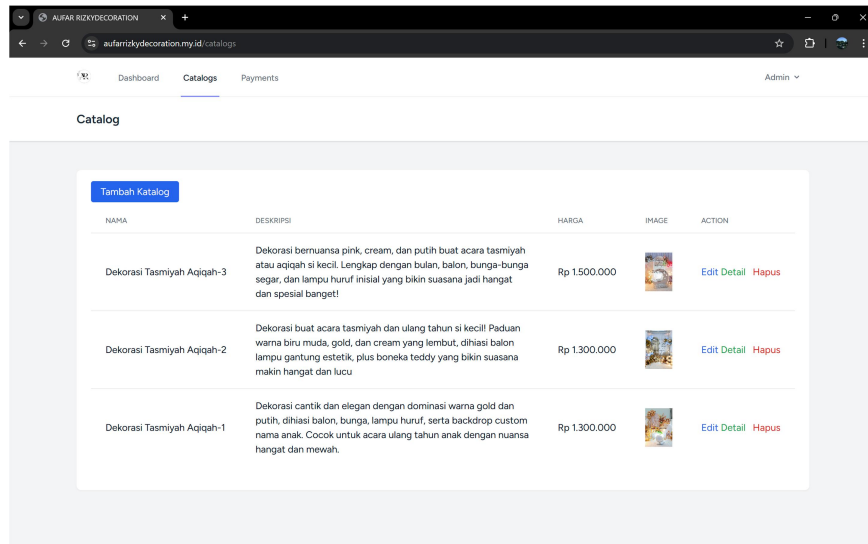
AUFAR RIZKYDECORATION

aufarrizkydecoration.my.id/catalogs

Dashboard Catalogs Payments

Admin

Catalog

Tambah Katalog

| NAMA | DESKRIPSI | HARGA | IMAGE | ACTION |
|---|---|---|---|---|
| Dekorasi Tasmiyah Aqiqah-3 | Dekorasi bernuansa pink, cream, dan putih buat acara tasmiyah atau aqiqah si kecil. Lengkap dengan bulan, balon, bunga-bunga segar, dan lampu huruf inisial yang bikin suasana jadi hangat dan spesial banget! | Rp 1.500.000 | | Edit Detail Hapus |
| Dekorasi Tasmiyah Aqiqah-2 | Dekorasi buat acara tasmiyah dan ulang tahun si kecil! Paduan warna biru muda, gold, dan cream yang lembut, dihiasi balon lampu gantung estetik, plus boneka teddy yang bikin suasana makin hangat dan lucu | Rp 1.300.000 | | Edit Detail Hapus |
| Dekorasi Tasmiyah Aqiqah-1 | Dekorasi cantik dan elegan dengan dominasi warna gold dan putih, dihiasi balon, bunga, lampu huruf, serta backdrop custom nama anak. Cocok untuk acara ulang tahun anak dengan nuansa hangat dan mewah. | Rp 1.300.000 | | Edit Detail Hapus |